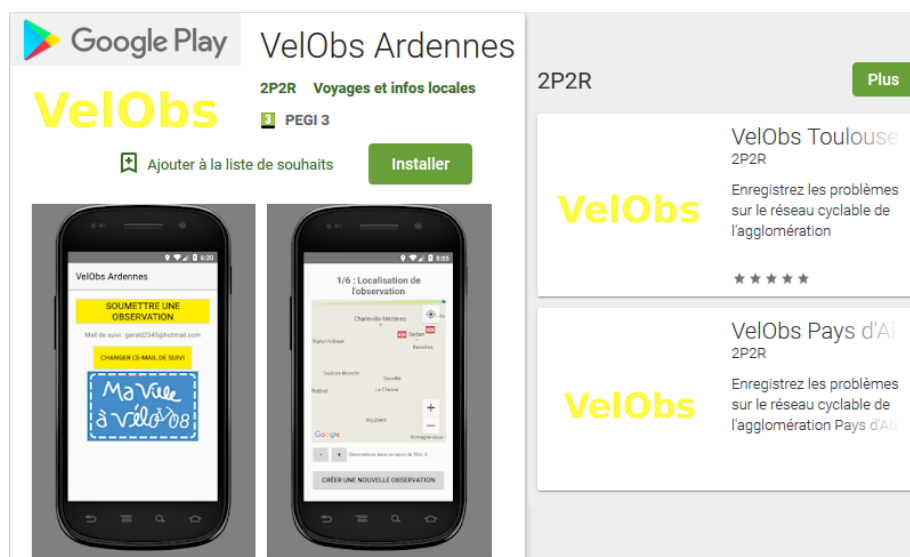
Google Play

VelObs Ardennes

2P2R Voyages et infos locales

VelObs

3 PEGI 3

Ajouter à la liste de souhaits

Installer

6:20

VelObs Ardennes

SOUMETTRE UNE OBSERVATION

Mail de suivi : gerald2545@hotmail.com

CHANGER L'E-MAIL DE SUIVI

Ma Ville à Vélo 08

8:05

1/6 : Localisation de l'observation

Charleville-Mézières

Sedan

Signy-l'Abbaye

Bazeilles

Saulces-Monclin

Rethel

Vouziers

Google

CRÉER UNE NOUVELLE OBSERVATION

2P2R

Plus

VelObs

VelObs Toulouse

2P2R

Enregistrez les problèmes sur le réseau cyclable de l'agglomération

VelObs

VelObs Pays d'Ai

2P2R

Enregistrez les problèmes sur le réseau cyclable de l'agglomération Pays d'Aix